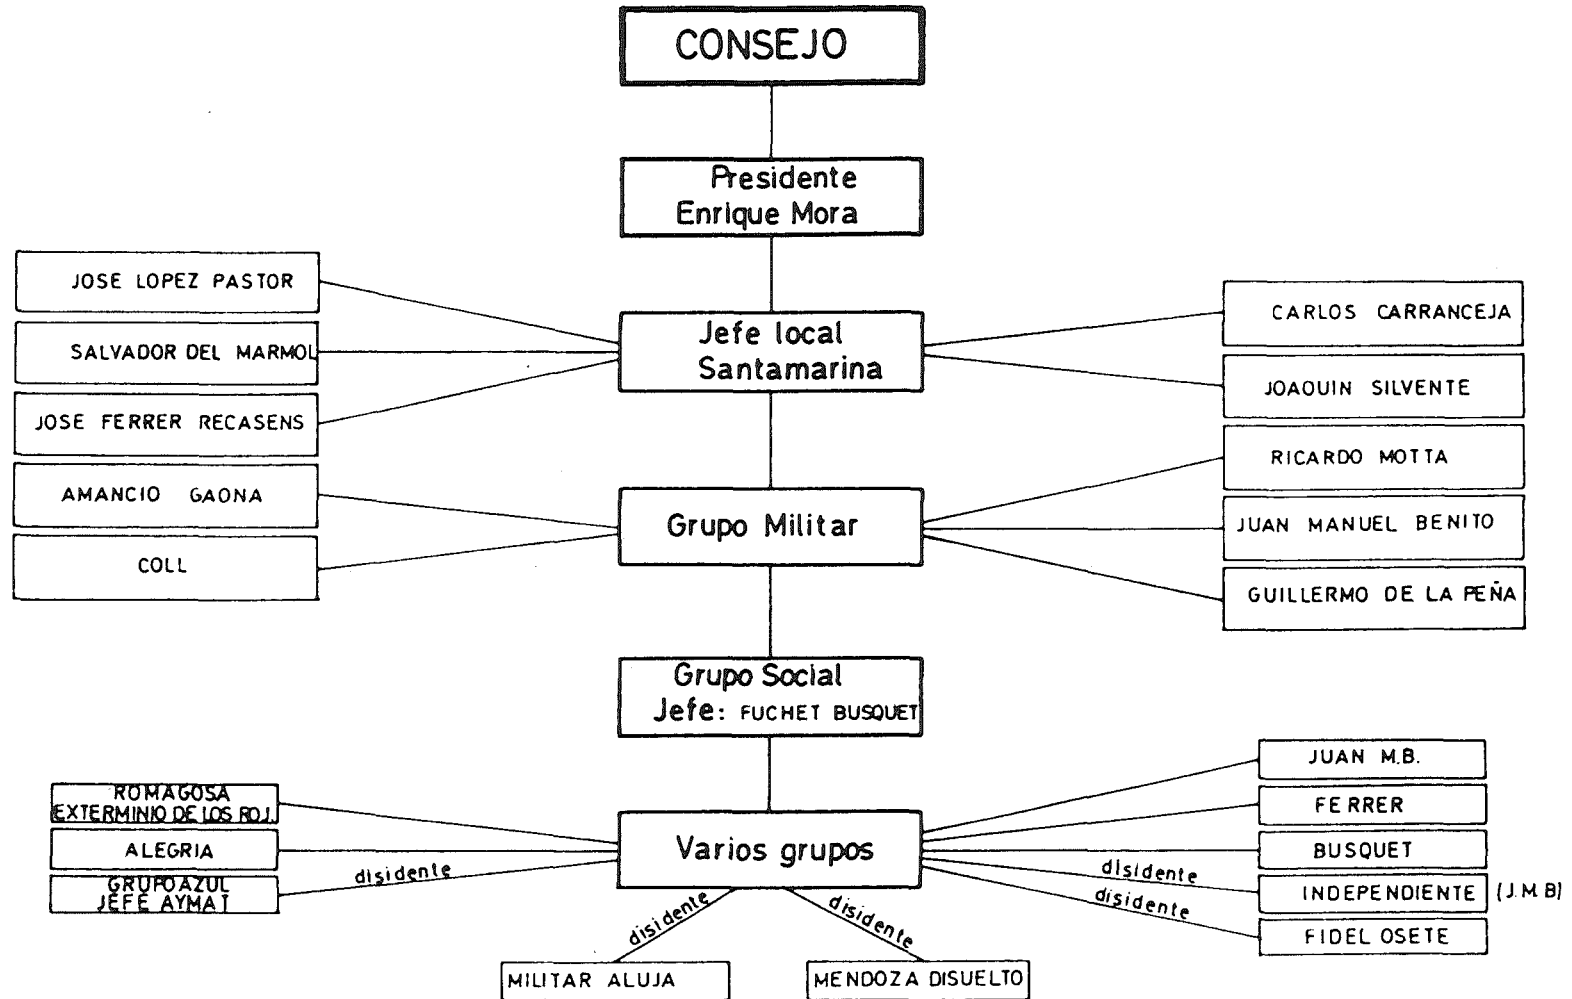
CONSEJO

Presidente
Enrique Mora

JOSE LOPEZ PASTOR

SALVADOR DEL MARMOL

JOSE FERRER RECASENS

Jefe local
Santamarina

CARLOS CARRANCEJA

JOAOUIN SILVENTE

AMANCIO GAONA

COLL

Grupo Militar

RICARDO MOTTA

JUAN MANUEL BENITO

GUILLERMO DE LA PEÑA

Grupo Social
Jefe: FUCHET BUSQUET

ROMAGOSA
EXTERMINIO DE LOS ROJ.

ALEGRIA

GRUPO AZUL
JEFE AYMAT

disidente

Varios grupos

disidente

disidente

MILITAR ALUJA

MENDOZA DISUELTO

JUAN M.B.

FERRER

BUSQUET

disidente

INDEPENDIENTE (J.M.B)

disidente

FIDEL OSETE